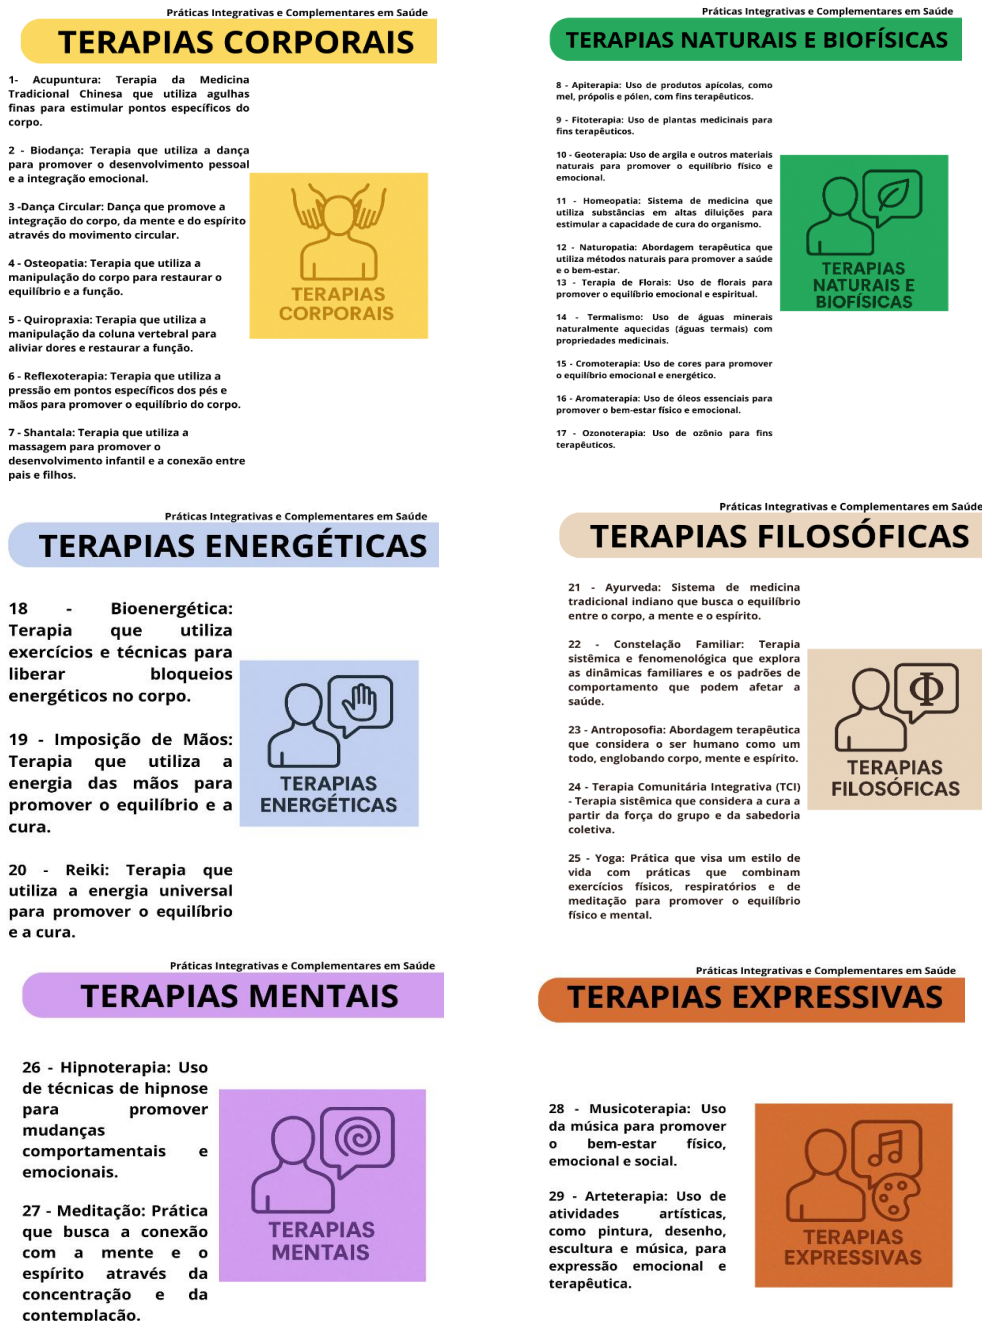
Práticas Integrativas e Complementares em Saúde

TERAPIAS CORPORAIS

1- Acupuntura: Terapia da Medicina Tradicional Chinesa que utiliza agulhas finas para estimular pontos específicos do corpo.

2 - Biodança: Terapia que utiliza a dança para promover o desenvolvimento pessoal e a integração emocional.

3 -Dança Circular: Dança que promove a integração do corpo, da mente e do espírito através do movimento circular.

4 - Osteopatia: Terapia que utiliza a manipulação do corpo para restaurar o equilíbrio e a função.

5 - Quiropraxia: Terapia que utiliza a manipulação da coluna vertebral para aliviar dores e restaurar a função.

6 - Reflexoterapia: Terapia que utiliza a pressão em pontos específicos dos pés e mãos para promover o equilíbrio do corpo.

7 - Shantala: Terapia que utiliza a massagem para promover o desenvolvimento infantil e a conexão entre pais e filhos.

TERAPIAS CORPORAIS

Práticas Integrativas e Complementares em Saúde

TERAPIAS NATURAIS E BIOFÍSICAS

8 - Apiterapia: Uso de produtos apícolas, como mel, própolis e pólen, com fins terapêuticos.

9 - Fitoterapia: Uso de plantas medicinais para fins terapêuticos.

10 - Geoterapia: Uso de argila e outros materiais naturais para promover o equilíbrio físico e emocional.

11 - Homeopatia: Sistema de medicina que utiliza substâncias em altas diluições para estimular a capacidade de cura do organismo.

12 - Naturopatia: Abordagem terapêutica que utiliza métodos naturais para promover a saúde e o bem-estar.
13 - Terapia de Florais: Uso de florais para promover o equilíbrio emocional e espiritual.

14 - Termalismo: Uso de águas minerais naturalmente aquecidas (águas termais) com propriedades medicinais.

15 - Cromoterapia: Uso de cores para promover o equilíbrio emocional e energético.

16 - Aromaterapia: Uso de óleos essenciais para promover o bem-estar físico e emocional.

17 - Ozonoterapia: Uso de ozônio para fins terapêuticos.

TERAPIAS NATURAIS E BIOFÍSICAS

Práticas Integrativas e Complementares em Saúde

TERAPIAS ENERGÉTICAS

18 - Bioenergética: Terapia que utiliza exercícios e técnicas para liberar bloqueios energéticos no corpo.

19 - Imposição de Mãos: Terapia que utiliza a energia das mãos para promover o equilíbrio e a cura.

20 - Reiki: Terapia que utiliza a energia universal para promover o equilíbrio e a cura.

TERAPIAS ENERGÉTICAS

Práticas Integrativas e Complementares em Saúde

TERAPIAS FILOSÓFICAS

21 - Ayurveda: Sistema de medicina tradicional indiano que busca o equilíbrio entre o corpo, a mente e o espírito.

22 - Constelação Familiar: Terapia sistêmica e fenomenológica que explora as dinâmicas familiares e os padrões de comportamento que podem afetar a saúde.

23 - Antroposofia: Abordagem terapêutica que considera o ser humano como um todo, englobando corpo, mente e espírito.

24 - Terapia Comunitária Integrativa (TCI) - Terapia sistêmica que considera a cura a partir da força do grupo e da sabedoria coletiva.

25 - Yoga: Prática que visa um estilo de vida com práticas que combinam exercícios físicos, respiratórios e de meditação para promover o equilíbrio físico e mental.

TERAPIAS FILOSÓFICAS

Práticas Integrativas e Complementares em Saúde

TERAPIAS MENTAIS

26 - Hipnoterapia: Uso de técnicas de hipnose para promover mudanças comportamentais e emocionais.

27 - Meditação: Prática que busca a conexão com a mente e o espírito através da concentração e da contemplação.

TERAPIAS MENTAIS

Práticas Integrativas e Complementares em Saúde

TERAPIAS EXPRESSIVAS

28 - Musicoterapia: Uso da música para promover o bem-estar físico, emocional e social.

29 - Arteterapia: Uso de atividades artísticas, como pintura, desenho, escultura e música, para expressão emocional e terapêutica.

TERAPIAS EXPRESSIVAS